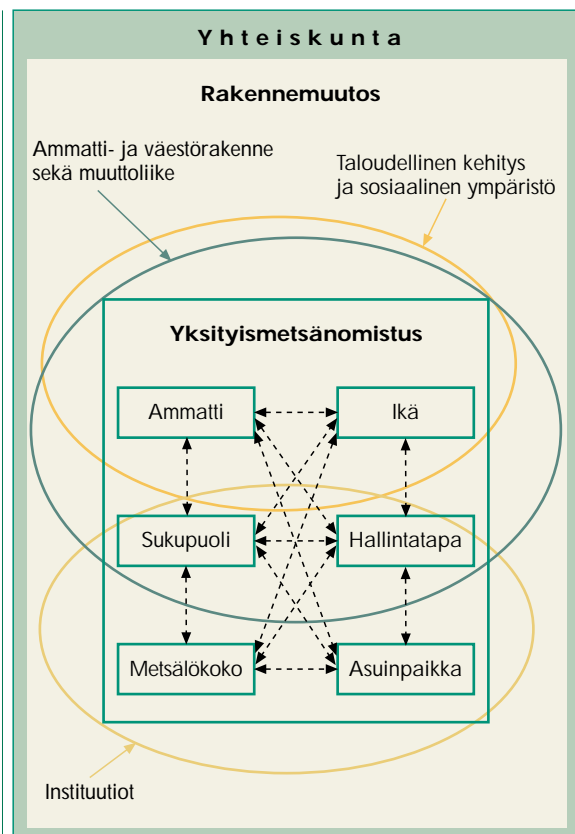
Yhteiskunta

Rakennemuutos

Ammatti- ja väestörakenne sekä muuttoliike

Taloudellinen kehitys ja sosiaalinen ympäristö

Yksityismetsänomistus

Ammatti

Ikä

Sukupuoli

Hallintatapa

Metsälökoko

Asuinpaikka

Instituutiot